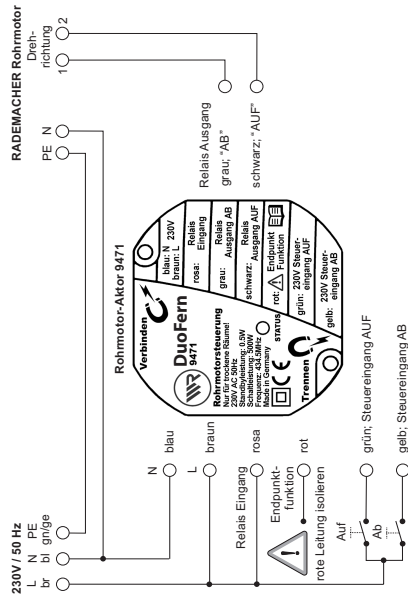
230V / 50 Hz
L N PE
br bl gn/ge

N blau
L braun
Relais Eingang rosa
Endpunkt-funktion rot
rote Leitung isolieren
Auf
Ab
grün; Steuereingang AUF
gelb; Steuereingang AB

Rohrmotor-Aktor 9471
Verbinden
DuoFern 9471
Rohrmotorsteuerung
Nur für trockene Räume!
230V AC 50Hz
Standbyleistung: 0,5W
Schaltleistung: 500W
Frequenz: 434,5MHz
Made in Germany
STATUS
Trennen
blau: N 230V
braun: L
rosa: Relais Eingang
grau: Relais Ausgang AB
schwarz: Relais Ausgang AUF
rot: Endpunkt Funktion
grün: 230V Steuer-eingang AUF
gelb: 230V Steuer-eingang AB

RADEMACHER Rohrmotor
PE N
Dreh-richtung
1 2
Relais Ausgang grau; "AB"
schwarz; "AUF"